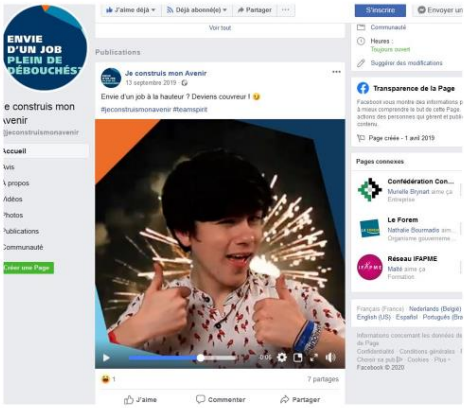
ENVIE D'UN JOB PLEIN DE DÉBOUCHÉS?

e construis mon Avenir
@jeconstruismonavenir

Accueil
Avis
À propos
Vidéos
Photos
Publications
Communauté

Créer une Page

J'aime déjà
Déjà abonné(e)
Partager
...

Voir tout

Publications

Je construis mon Avenir
13 septembre 2019

Envie d'un job à la hauteur ? Deviens couvreur ! 😉
#jeconstruismonavenir #teamspirit

1
7 partages

J'aime
Commenter
Partager

S'inscrire
Envoyer un

Communauté
Heures :
Toujours ouvert
Suggérer des modifications

Transparence de la Page
Facebook vous montre des informations pour vous aider à mieux comprendre le but de cette Page. Consultez les actions des personnes qui gèrent et publient du contenu.
Page créée - 1 avril 2019

Pages connexes

Confédération Con...
Murielle Brynart aime ça
Entreprise

Le Forem
Nathalie Bourmadis aime ça
Organisme gouverneme...

Réseau IFAPME
Maïté aime ça
Formation

Français (France) · Nederlands (België) · English (US) · Español · Português (Brasil)

Informations concernant les données de la Page
Confidentialité · Conditions générales · Publicités · Choix de pub · Cookies · Plus
Facebook © 2020